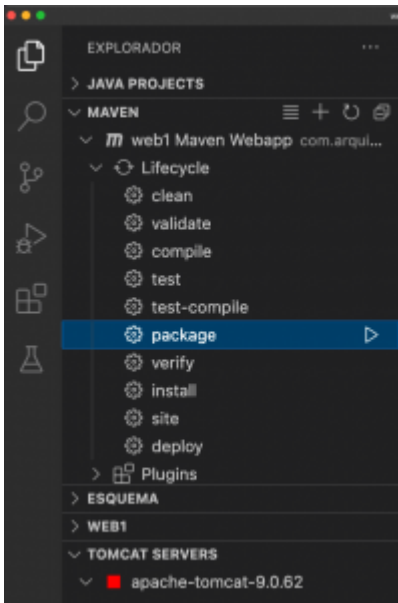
EXPLORADOR ...

JAVA PROJECTS

MAVEN

m web1 Maven Webapp com.arqui...

Lifecycle

clean

validate

compile

test

test-compile

package

verify

install

site

deploy

Plugins

ESQUEMA

WEB1

TOMCAT SERVERS

apache-tomcat-9.0.62